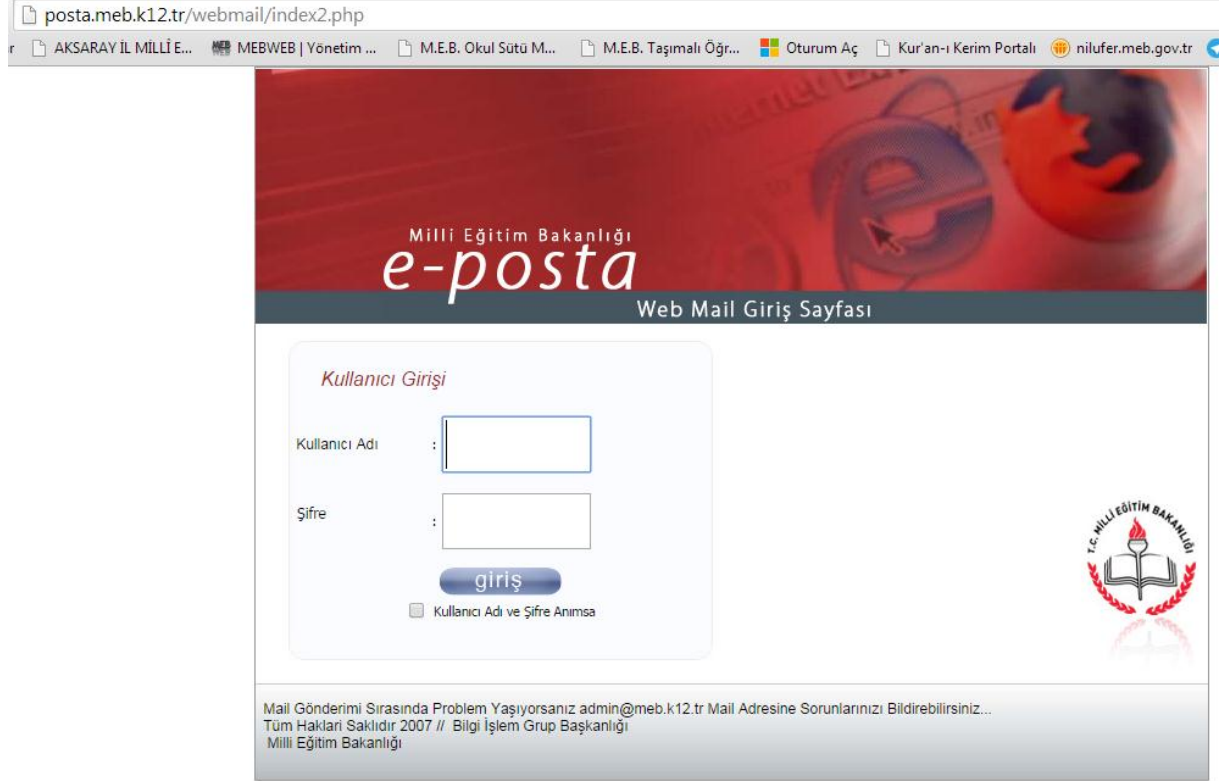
posta.meb.k12.tr/webmail/index2.php

r AKSARAY İL MİLLİ E... MEBWEB | Yönetim ... M.E.B. Okul Sütü M... M.E.B. Taşımalı Öğr... Oturum Aç Kur'an-ı Kerim Portalı nilufer.meb.gov.tr

Milli Eğitim Bakanlığı
e-posta
Web Mail Giriş Sayfası

Kullanıcı Girişi

Kullanıcı Adı :

Şifre :

giriş

Kullanıcı Adı ve Şifre Anımsa

T.C. MİLLİ EĞİTİM BAKANLIĞI

Mail Gönderimi Sırasında Problem Yaşıyorsanız admin@meb.k12.tr Mail Adresine Sorunlarınızı Bildirebilirsiniz...
Tüm Hakları Saklıdır 2007 // Bilgi İşlem Grup Başkanlığı
Milli Eğitim Bakanlığı